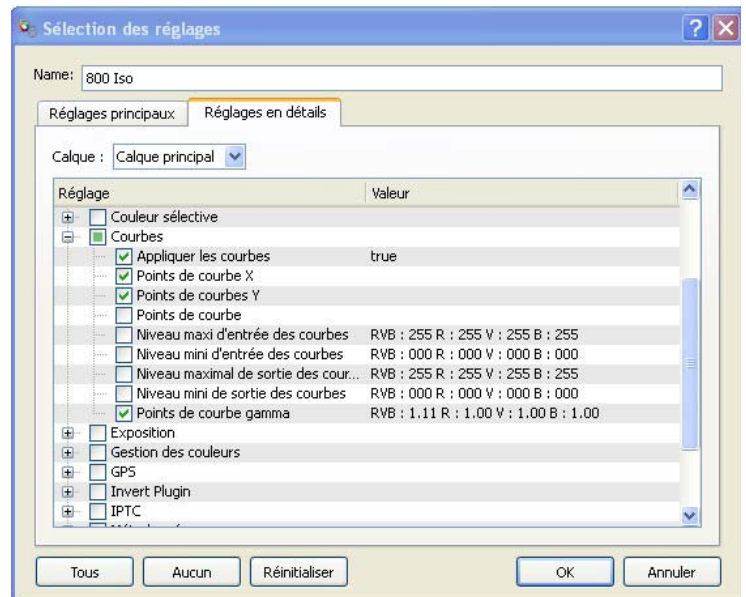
Sélection des réglages

Name: 800 Iso

Réglages principaux | Réglages en détails

Calque : Calque principal

| Réglage | Valeur |
|---|---|
| Couleur sélective | |
| Courbes | |
| Appliquer les courbes | true |
| Points de courbe X | |
| Points de courbes Y | |
| Points de courbe | |
| Niveau maxi d'entrée des courbes | RVB : 255 R : 255 V : 255 B : 255 |
| Niveau mini d'entrée des courbes | RVB : 000 R : 000 V : 000 B : 000 |
| Niveau maximal de sortie des cour... | RVB : 255 R : 255 V : 255 B : 255 |
| Niveau mini de sortie des courbes | RVB : 000 R : 000 V : 000 B : 000 |
| Points de courbe gamma | RVB : 1.11 R : 1.00 V : 1.00 B : 1.00 |
| Exposition | |
| Gestion des couleurs | |
| GPS | |
| Invert Plugin | |
| IPTC | |
| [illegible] | |

Tous | Aucun | Réinitialiser | OK | Annuler